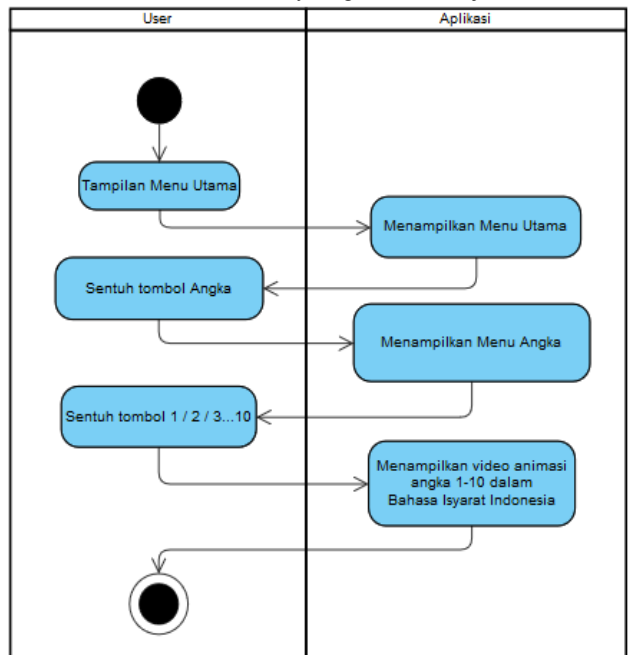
User

Aplikasi

Tampilan Menu Utama

Menampilkan Menu Utama

Sentuh tombol Angka

Menampilkan Menu Angka

Sentuh tombol 1 / 2 / 3...10

Menampilkan video animasi angka 1-10 dalam Bahasa Isyarat Indonesia